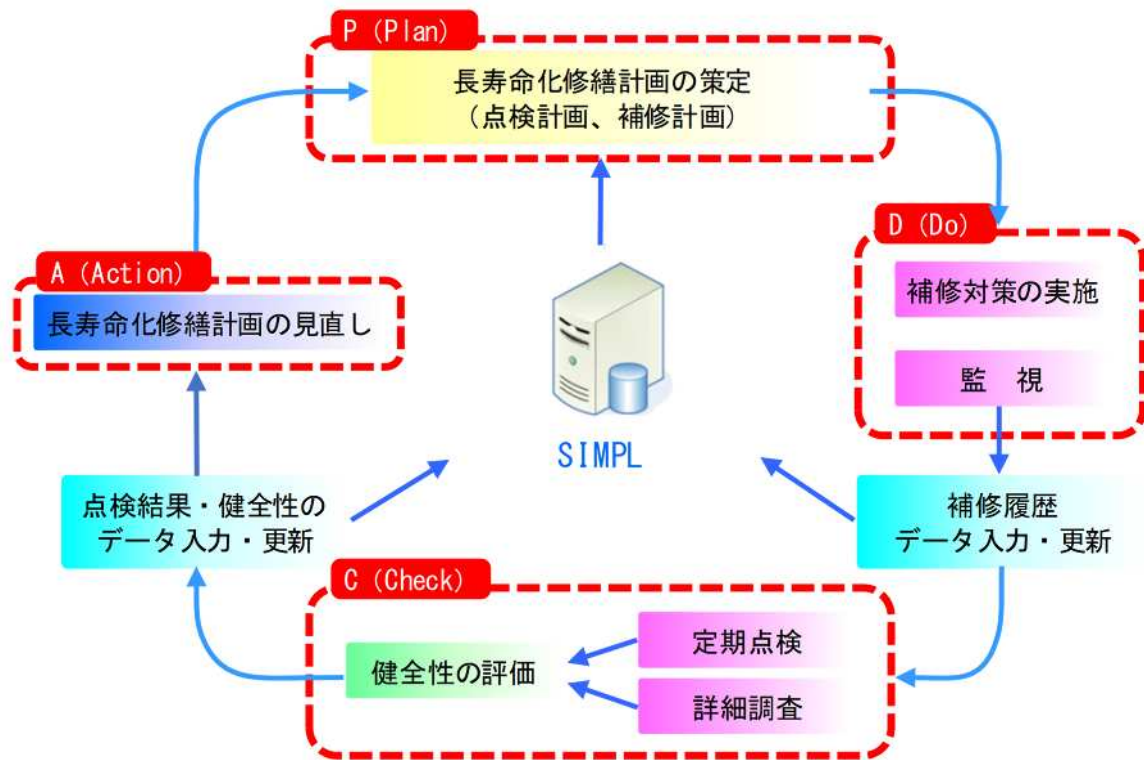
P (Plan)

長寿命化修繕計画の策定
(点検計画、補修計画)

D (Do)

補修対策の実施

監　視

補修履歴
データ入力・更新

SIMPL

A (Action)

長寿命化修繕計画の見直し

点検結果・健全性の
データ入力・更新

C (Check)

健全性の評価

定期点検

詳細調査